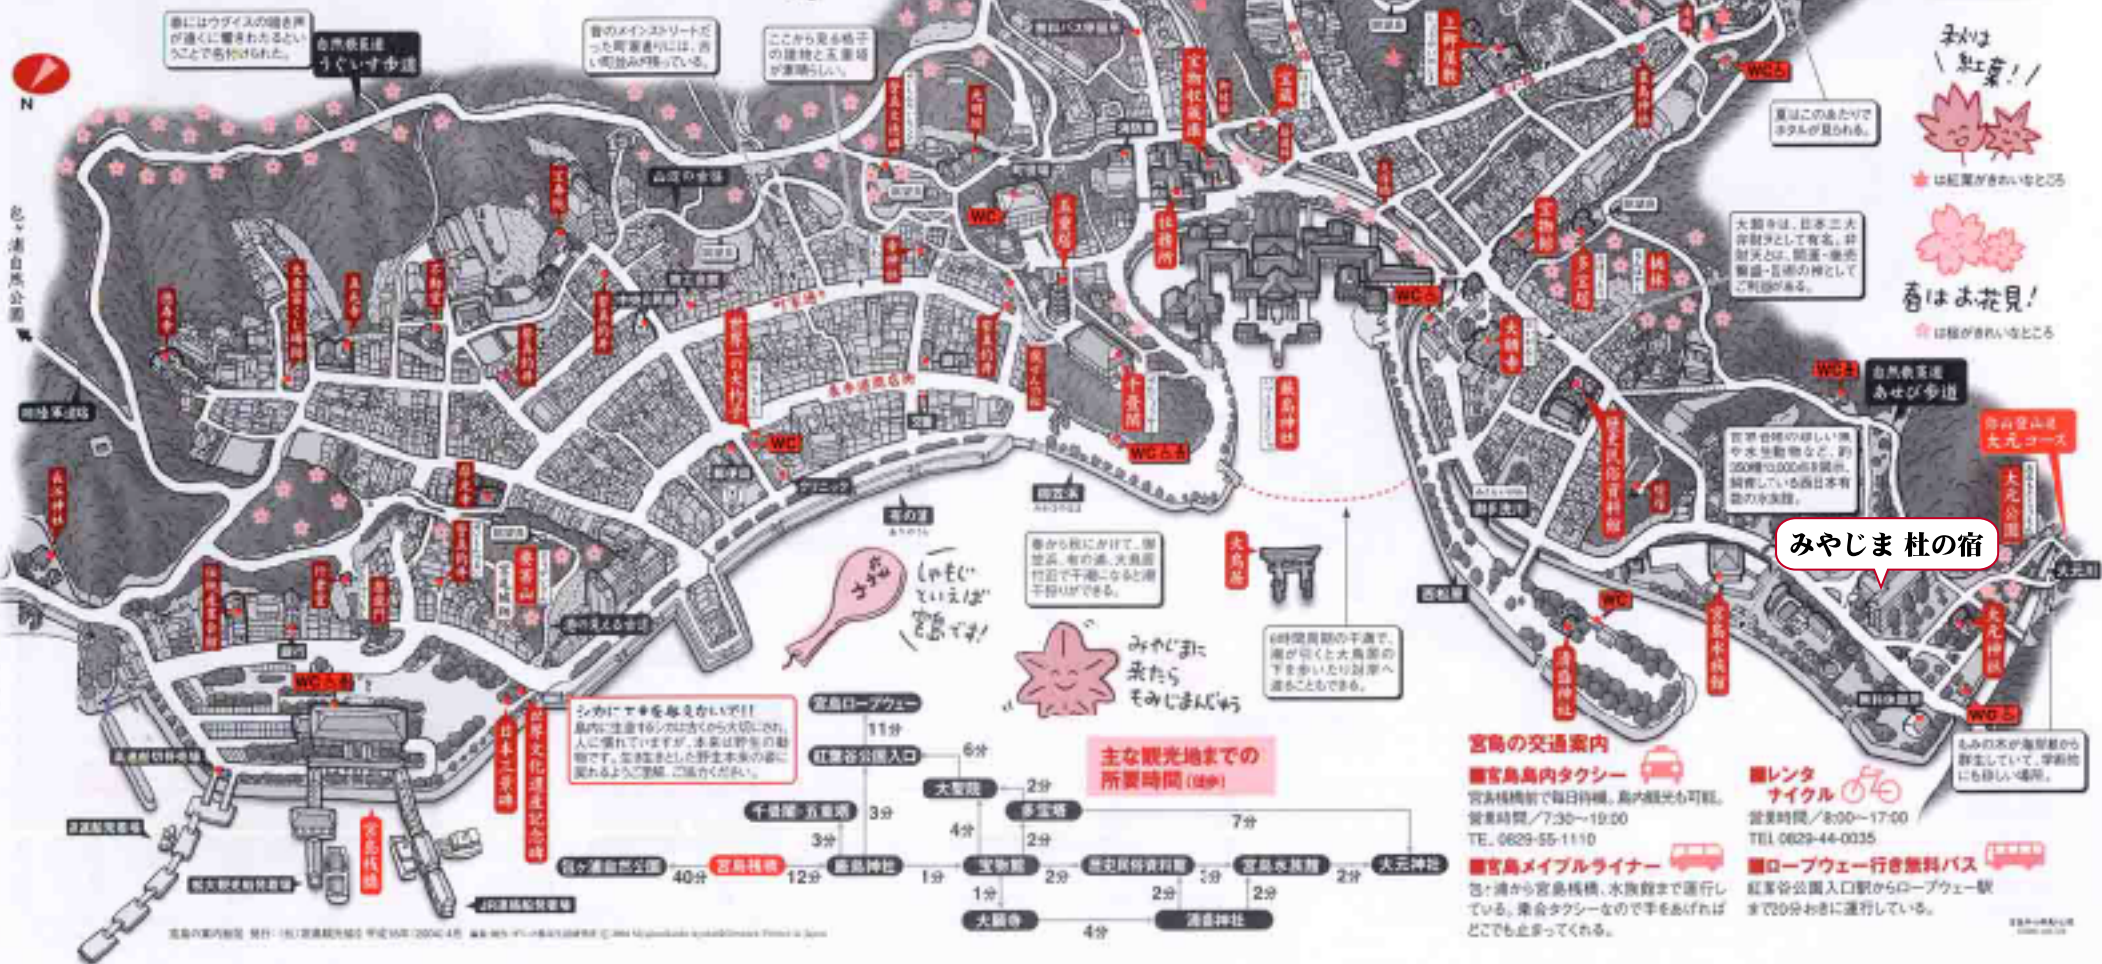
N

春にはウグイスの鳴き声が遠くに響きわたるということで名付けられた。

自然散策道
うぐいす歩道

昔のメインストリートだった町家通りには、古い町並み残っている。

ここから見る格子の建物と五重塔が素晴らしい。

秋は紅葉!!

は紅葉がきれいなところ

春はお花見!

は桜がきれいなところ

夏はこのあたりでホタルが見られる。

大願寺は、日本三大弁財天として有名。弁財天とは、開運・商売繁盛・芸術の神としてご利益がある。

WC
WC
WC
WC
WC
WC
WC
WC

自然散策道
あせび歩道

弥山登山道
大元コース

世界各地の珍しい魚や水生動物など、約350種13,000点を展示。飼育している日本有数の水族館。

みやじま 杜の宿

春から秋にかけて、潮干狩、磯の潮、大鳥居付近で干潮になると潮干狩りができる。

しゃもじといえば宮島です!

みやじまに来たらもみじまんじゅう

大鳥居

6時間周期の干満で、潮が引くと大鳥居の下を歩いたり対岸へ渡ることもできる。

シカにエサを与えないで!!
島内に生息するシカは古くから大切にされ、人に慣れていますが、本来は野生の動物です。生態系として野生本来の姿に戻れるようにご理解、ご協力ください。

宮島ロープウェー
11分
紅葉谷公園入口
6分
大聖院
2分
多宝塔
2分
千畳閣・五重塔
3分
3分
4分
7分
包ヶ浦自然公園
40分
宮島桟橋
12分
厳島神社
1分
宝物館
2分
歴史民俗資料館
3分
宮島水族館
2分
大元神社
1分
2分
2分
大願寺
4分
清盛神社

主な観光地までの所要時間(徒歩)

宮島の交通案内
■宮島島内タクシー
宮島桟橋前で毎日待機。島内観光も可能。
営業時間／7:30〜19:00
TEL 0829-55-1110

■宮島メイプルライナー
包ヶ浦から宮島桟橋、水族館まで運行している。乗合タクシーなので手をあげればどこでも止まってくれる。

■レンタサイクル
営業時間／8:00〜17:00
TEL 0829-44-0035

■ロープウェー行き無料バス
紅葉谷公園入口駅からロープウェー駅まで20分おきに運行している。

もみの木が海岸線から群生していて、学術的にも珍しい場所。

包ヶ浦自然公園

JR連絡船発着場

宮島桟橋

厳島神社

大元公園

大元神社

宮島水族館

清盛神社